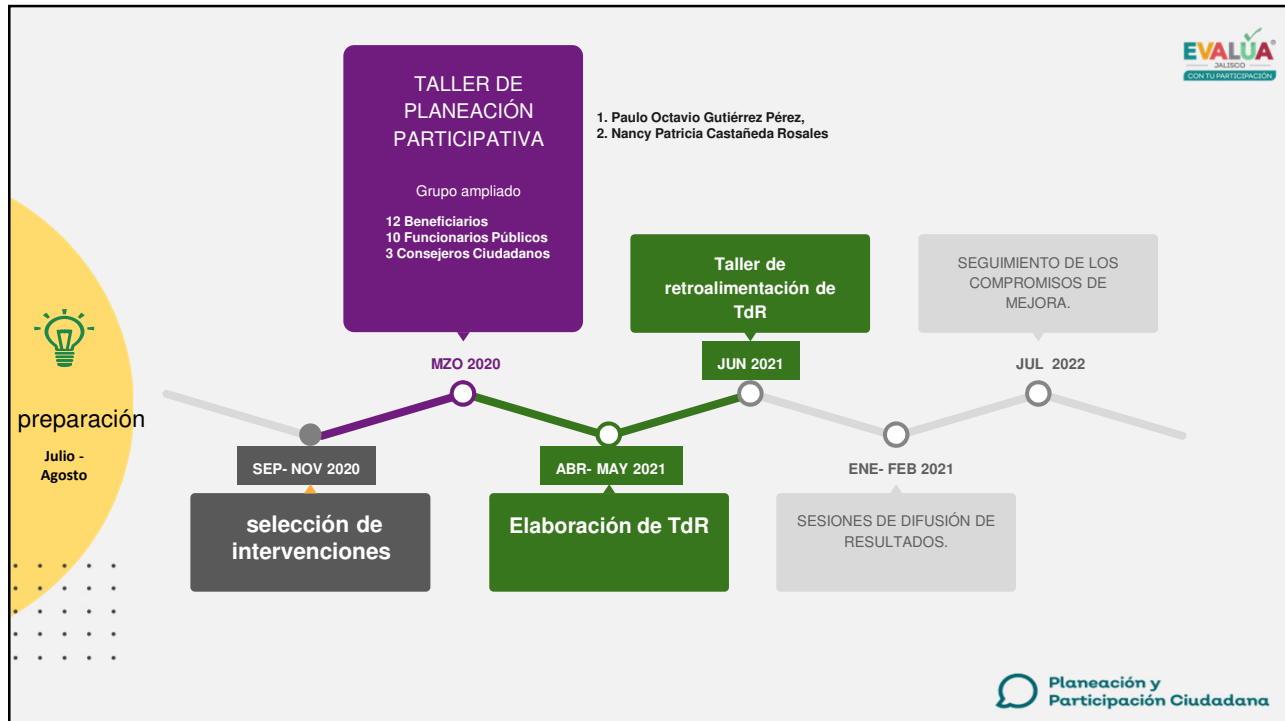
EVALÚA JALISCO CON TU PARTICIPACIÓN

TALLER DE PLANEACIÓN PARTICIPATIVA

Grupo ampliado

12 Beneficiarios
10 Funcionarios Públicos
3 Consejeros Ciudadanos

1. Paulo Octavio Gutiérrez Pérez,
2. Nancy Patricia Castañeda Rosales

Taller de retroalimentación de TdR

SEGUIMIENTO DE LOS COMPROMISOS DE MEJORA.

preparación

Julio - Agosto

MZO 2020

JUN 2021

JUL 2022

SEP- NOV 2020

ABR- MAY 2021

ENE- FEB 2021

selección de intervenciones

Elaboración de TdR

SESIONES DE DIFUSIÓN DE RESULTADOS.

Planeación y Participación Ciudadana